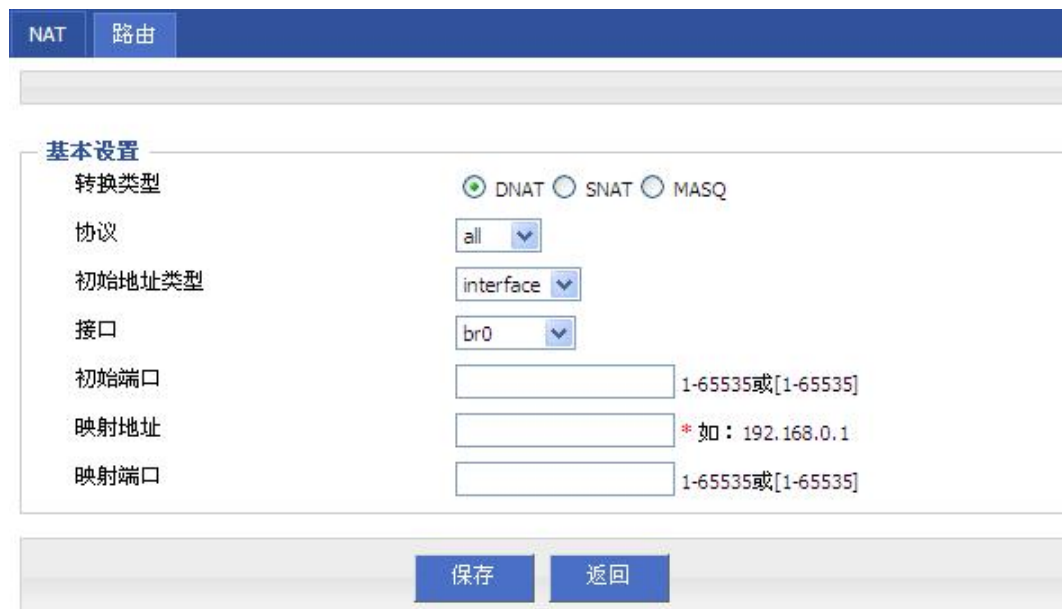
NAT 路由

基本设置

| | |
|---|---|
| 转换类型 | DNAT SNAT MASQ |
| 协议 | all |
| 初始地址类型 | interface |
| 接口 | br0 |
| 初始端口 | 1-65535或[1-65535] |
| 映射地址 | * 如：192.168.0.1 |
| 映射端口 | 1-65535或[1-65535] |

保存 返回